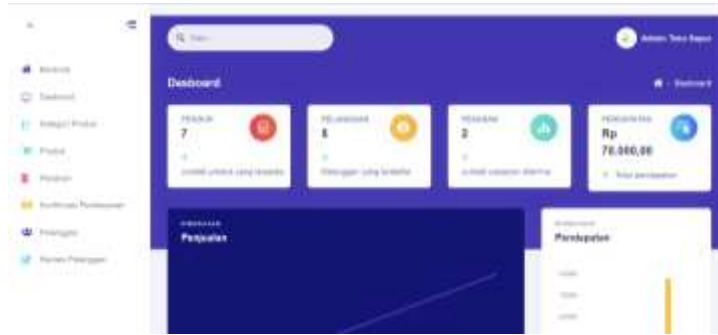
Q Cari...

Admin Toko Sapu

Dashboard

Dashboard

PRODUK
7
Jumlah produk yang tersedia

PELANGGAN
8
Pelanggan yang terdaftar

PESANAN
2
Jumlah pesanan diterima

PENDAPATAN
Rp
70.000,00
Total pendapatan

Penjualan

Pendapatan

Beranda
Dashboard
Kategori Produk
Produk
Pesanan
Konfirmasi Pembayaran
Pelanggan
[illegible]